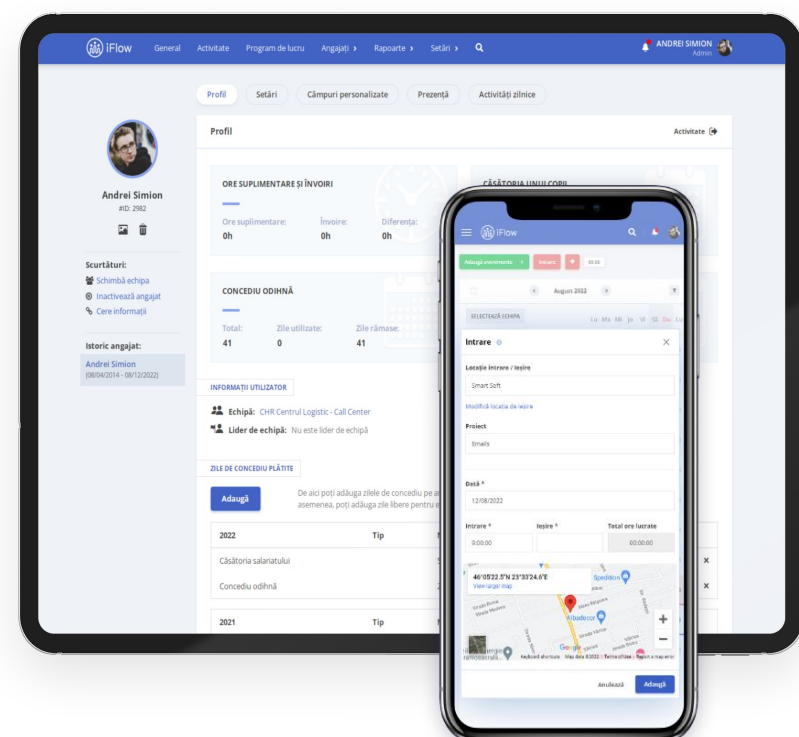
iFlow General Activitate Program de lucru Angajați › Rapoarte › Setări › ANDREI SIMION Admin

Profil Setări Câmpuri personalizate Prezență Activități zilnice

Profil Activitate

Andrei Simion
#ID: 2982

Scurtături:
Schimbă echipa
Inactivează angajat
Cere informații

Istoric angajat:
Andrei Simion
(08/04/2014 - 08/12/2022)

ORE SUPLIMENTARE ȘI ÎNVOIRI
Ore suplimentare: 0h
Învoire: 0h
Diferența: 0h

CĂSĂTORIA UNUI COPIL

CONCEDIU ODIHNĂ
Total: 41
Zile utilizate: 0
Zile rămase: 41

INFORMAȚII UTILIZATOR
Echipă: CHR Centrul Logistic - Call Center
Lider de echipă: Nu este lider de echipă

ZILE DE CONCEDIU PLĂTITE
Adaugă
De aici poți adăuga zilele de concediu pe a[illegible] asemenea, poți adăuga zile libere pentru e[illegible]

| 2022 | Tip |
|---|---|
| Căsătoria salariatului | |
| Concediu odihnă | |

| 2021 | Tip |
|---|---|

iFlow
Adaugă eveniment Intrare 00:00
August 2022
SELECTEAZĂ ECHIPA
Lu Ma Mi Jo Vi Sâ Du

Intrare
Locație intrare / ieșire
Smart Soft
Modifică locația de ieșire
Proiect
Emails
Dată *
12/08/2022
Intrare * 0:00:00
Ieșire *
Total ore lucrate 00:00:00
46°05'22.5"N 23°33'24.6"E
View larger map
Speditiion
Albadecor
Google
Keyboard shortcuts Map data ©2022 Terms of Use Report a map error
Anulează Adaugă